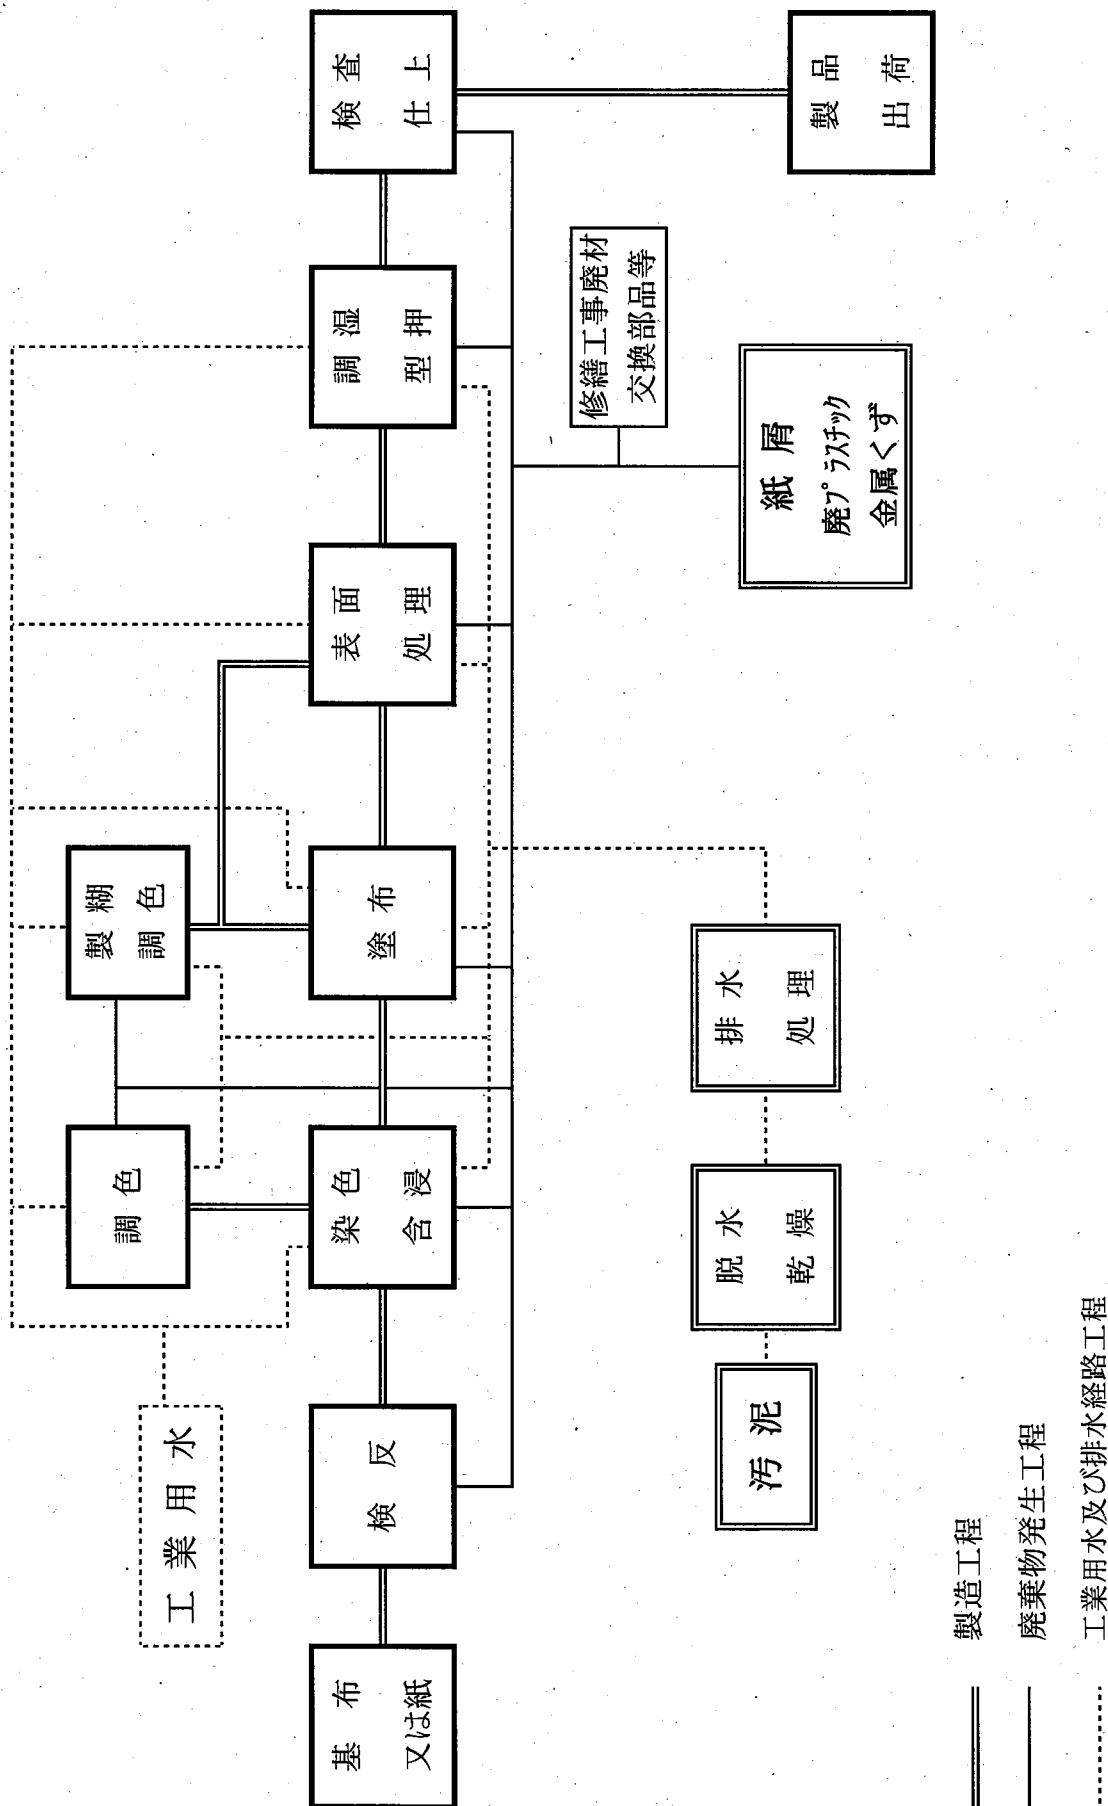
基布
又は紙

検反

染色
含浸

塗布

表面
処理

調湿
型押

検査
仕上

製品
出荷

工業用水

調色

製糊
調色

修繕工事廃材
交換部品等

紙屑
廃プラスチック
金属くず

排水
処理

脱水
乾燥

汚泥

製造工程
廃棄物発生工程
工業用水及び排水経路工程